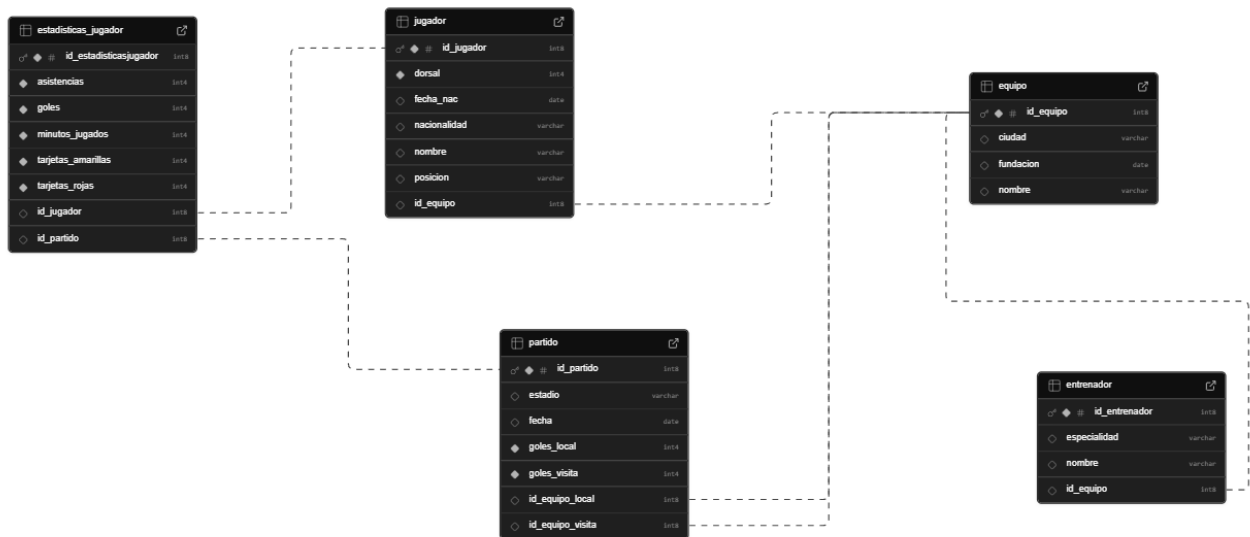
estadisticas_jugador

| | |
|---|---|
| id_estadisticasjugador | int8 |
| asistencias | int4 |
| goles | int4 |
| minutos_jugados | int4 |
| tarjetas_amarillas | int4 |
| tarjetas_rojas | int4 |
| id_jugador | int8 |
| id_partido | int8 |

jugador

| | |
|---|---|
| id_jugador | int8 |
| dorsal | int4 |
| fecha_nac | date |
| nacionalidad | varchar |
| nombre | varchar |
| posicion | varchar |
| id_equipo | int8 |

equipo

| | |
|---|---|
| id_equipo | int8 |
| ciudad | varchar |
| fundacion | date |
| nombre | varchar |

partido

| | |
|---|---|
| id_partido | int8 |
| estadio | varchar |
| fecha | date |
| goles_local | int4 |
| goles_visita | int4 |
| id_equipo_local | int8 |
| id_equipo_visita | int8 |

entrenador

| | |
|---|---|
| id_entrenador | int8 |
| especialidad | varchar |
| nombre | varchar |
| id_equipo | int8 |